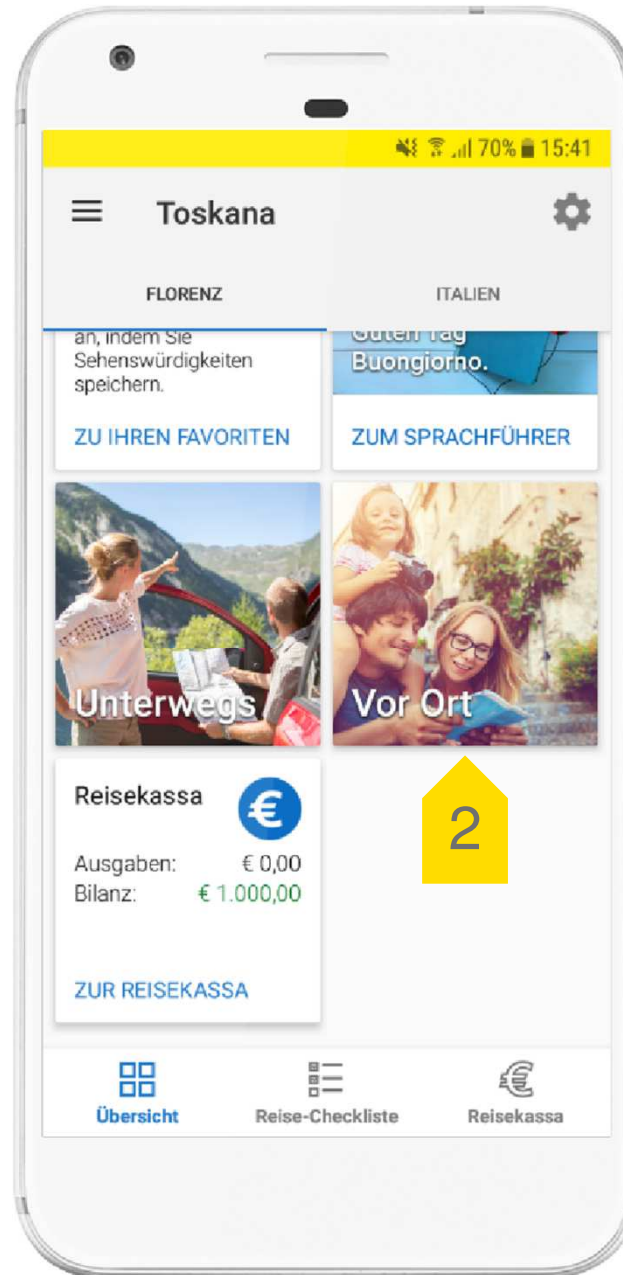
70% 15:41

Toskana

FLORENZ

ITALIEN

an, indem Sie Sehenswürdigkeiten speichern.

ZU IHREN FAVORITEN

Guten Tag Buongiorno.

ZUM SPRACHFÜHRER

Unterwegs

Vor Ort

2

Reisekassa

€

Ausgaben: € 0,00
Bilanz: € 1.000,00

ZUR REISEKASSA

Übersicht

Reise-Checkliste

Reisekassa